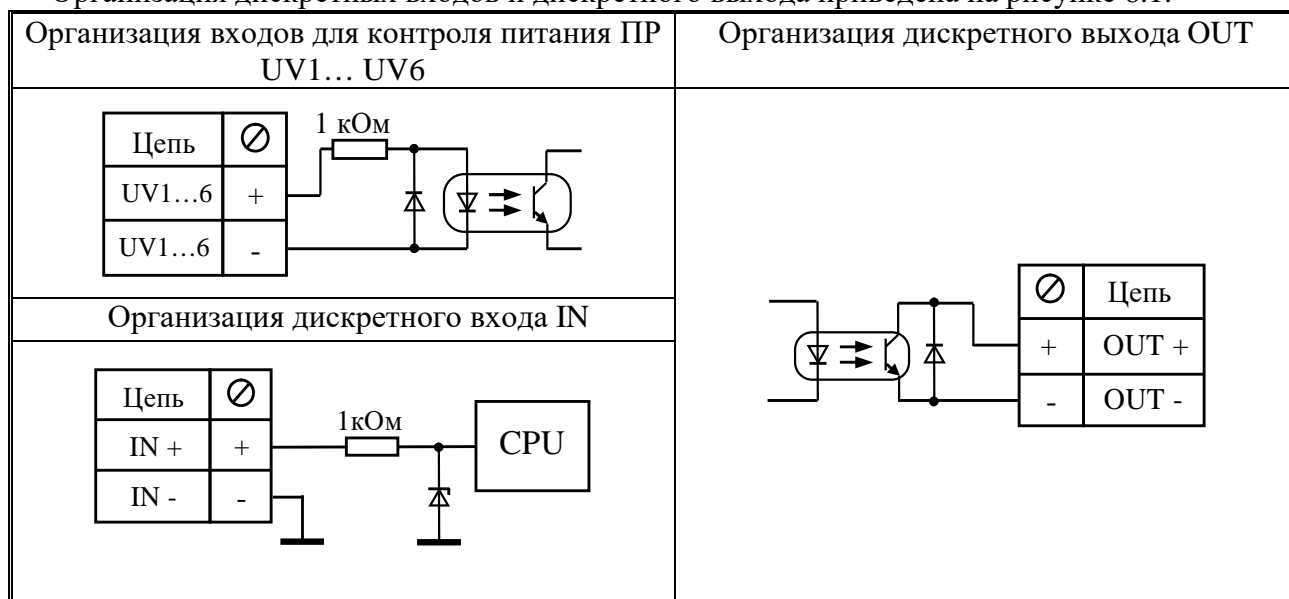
Организация дискретных входов и дискретного выхода приведена на рисунке 8.1.

| Организация входов для контроля питания ПР UV1… UV6 | Организация дискретного выхода OUT |
|---|---|
| Цепь ⊘ 1 кОм UV1…6 + UV1…6 - | ⊘ Цепь + OUT + - OUT - |
| Организация дискретного входа IN | |
| Цепь ⊘ 1кОм CPU IN + + IN - - | |